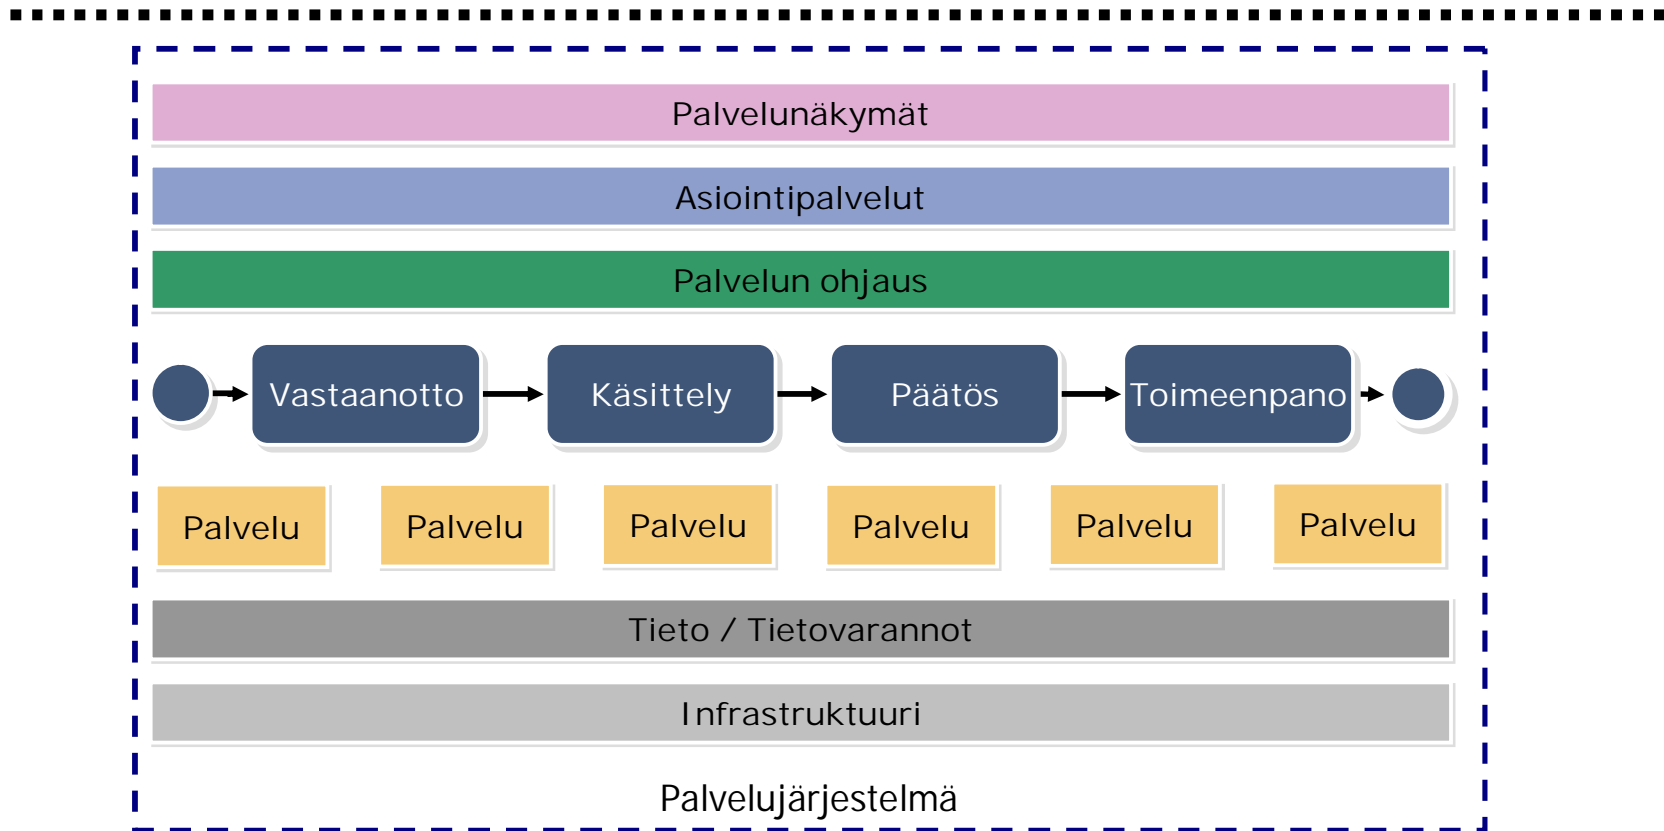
Palvelunäkymät

Asiointipalvelut

Palvelun ohjaus

Vastaanotto Käsittely Päätös Toimeenpano

Palvelu Palvelu Palvelu Palvelu Palvelu Palvelu

Tieto / Tietovarannot

Infrastruktuuri

Palvelujärjestelmä